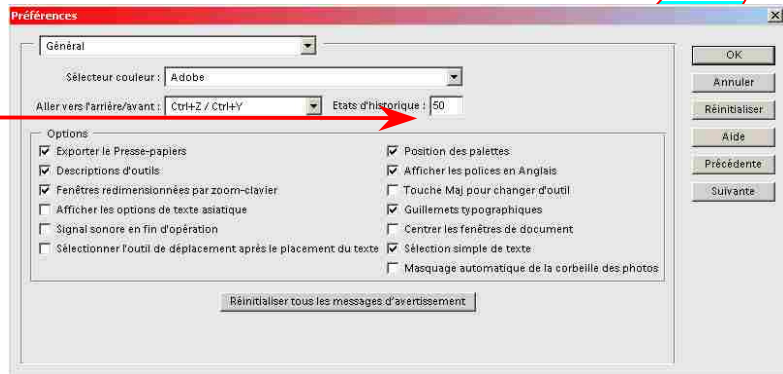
Préférences

Général

Sélecteur couleur : Adobe

Aller vers l'arrière/avant : Ctrl+Z / Ctrl+Y

Etats d'historique : 50

Options

☑ Exporter le Presse-papiers
☑ Descriptions d'outils
☑ Fenêtres redimensionnées par zoom-clavier
☐ Afficher les options de texte asiatique
☐ Signal sonore en fin d'opération
☐ Sélectionner l'outil de déplacement après le placement du texte

☑ Position des palettes
☑ Afficher les polices en Anglais
☐ Touche Maj pour changer d'outil
☑ Guillemets typographiques
☐ Centrer les fenêtres de document
☑ Sélection simple de texte
☐ Masquage automatique de la corbeille des photos

Réinitialiser tous les messages d'avertissement

OK
Annuler
Réinitialiser
Aide
Précédente
Suivante